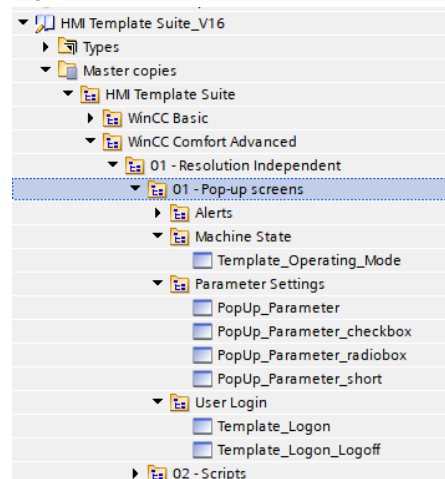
HMI Template Suite_V16
Types
Master copies
HMI Template Suite
WinCC Basic
WinCC Comfort Advanced
01 - Resolution Independent
01 - Pop-up screens
Alerts
Machine State
Template_Operating_Mode
Parameter Settings
PopUp_Parameter
PopUp_Parameter_checkbox
PopUp_Parameter_radiobox
PopUp_Parameter_short
User Login
Template_Logon
Template_Logon_Logoff
02 - Scripts